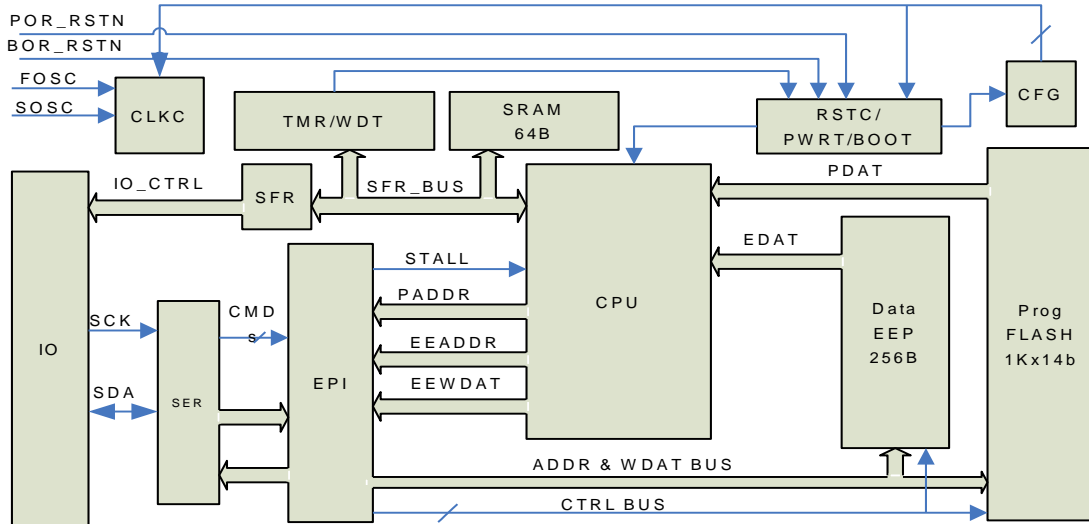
POR_RSTN
BOR_RSTN
FOSC
SOSC
CLKC
TMR/WDT
SRAM
64B
RSTC/
PWRT/BOOT
CFG
IO_CTRL
SFR
SFR_BUS
PDAT
EDAT
STALL
PADDR
CPU
Data
EEP
256B
Prog
FLASH
1Kx14b
IO
SCK
CMD
S
SER
EPI
EEADDR
EEWDAT
SDA
ADDR & WDAT BUS
CTRL BUS